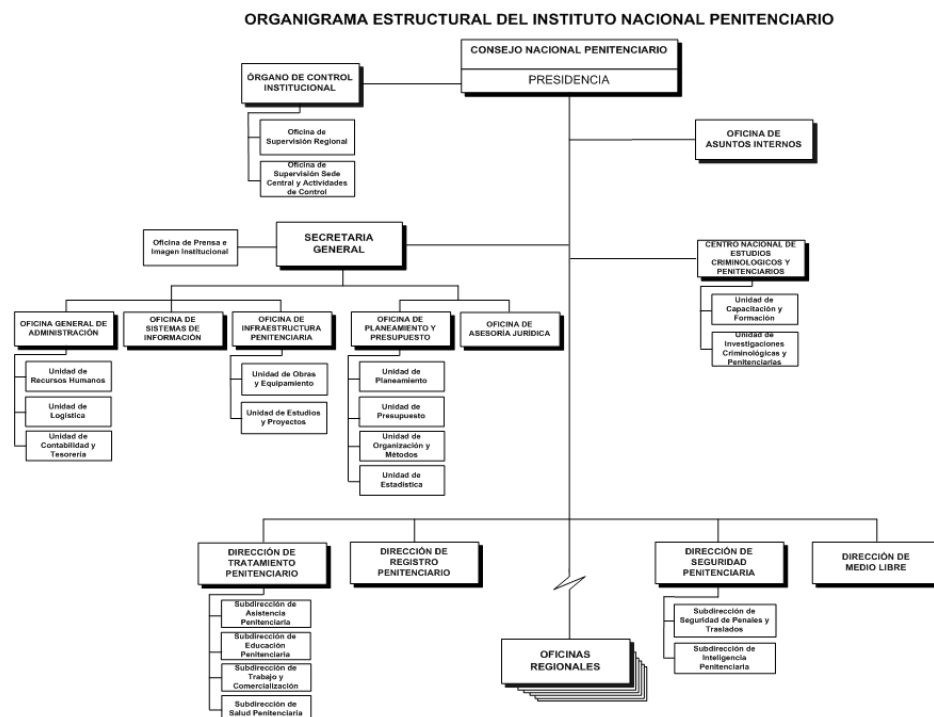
ORGANIGRAMA ESTRUCTURAL DEL INSTITUTO NACIONAL PENITENCIARIO

CONSEJO NACIONAL PENITENCIARIO

PRESIDENCIA

ÓRGANO DE CONTROL INSTITUCIONAL

Oficina de Supervisión Regional

Oficina de Supervisión Sede Central y Actividades de Control

OFICINA DE ASUNTOS INTERNOS

Oficina de Prensa e Imagen Institucional

SECRETARIA GENERAL

CENTRO NACIONAL DE ESTUDIOS CRIMINOLOGICOS Y PENITENCIARIOS

Unidad de Capacitación y Formación

Unidad de Investigaciones Criminológicas y Penitenciarias

OFICINA GENERAL DE ADMINISTRACIÓN

Unidad de Recursos Humanos

Unidad de Logística

Unidad de Contabilidad y Tesorería

OFICINA DE SISTEMAS DE INFORMACIÓN

OFICINA DE INFRAESTRUCTURA PENITENCIARIA

Unidad de Obras y Equipamiento

Unidad de Estudios y Proyectos

OFICINA DE PLANEAMIENTO Y PRESUPUESTO

Unidad de Planeamiento

Unidad de Presupuesto

Unidad de Organización y Métodos

Unidad de Estadística

OFICINA DE ASESORÍA JURIDICA

DIRECCIÓN DE TRATAMIENTO PENITENCIARIO

Subdirección de Asistencia Penitenciaria

Subdirección de Educación Penitenciaria

Subdirección de Trabajo y Comercialización

Subdirección de Salud Penitenciaria

DIRECCIÓN DE REGISTRO PENITENCIARIO

OFICINAS REGIONALES

DIRECCIÓN DE SEGURIDAD PENITENCIARIA

Subdirección de Seguridad de Penales y Traslados

Subdirección de Inteligencia Penitenciaria

DIRECCIÓN DE MEDIO LIBRE